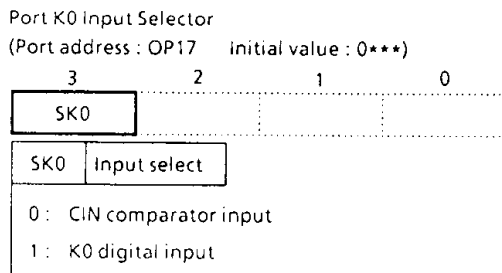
Port K0 Input Selector
(Port address : OP17 Initial value : 0***)

| 3 | 2 | 1 | 0 |
|---|---|---|---|
| SK0 | | | |

| SK0 | Input select |
|---|---|
| 0 : | CIN comparator input |
| 1 : | K0 digital input |